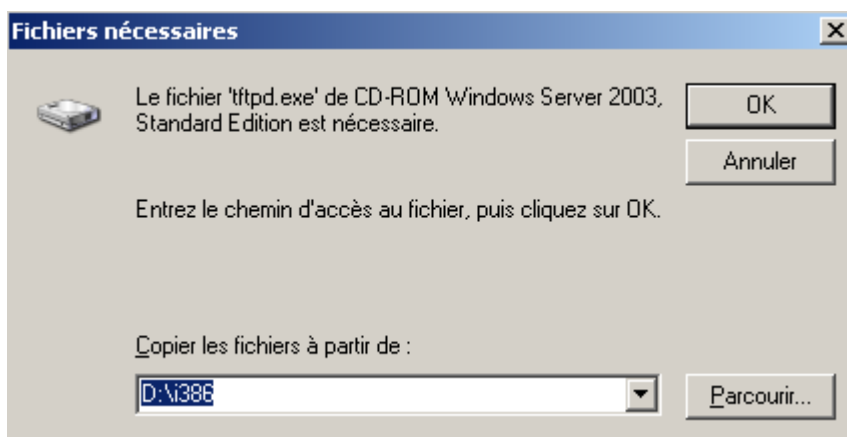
Fichiers nécessaires

Le fichier 'tftpd.exe' de CD-ROM Windows Server 2003, Standard Edition est nécessaire.

OK

Annuler

Entrez le chemin d'accès au fichier, puis cliquez sur OK.

Copier les fichiers à partir de :

D:\i386

Parcourir...